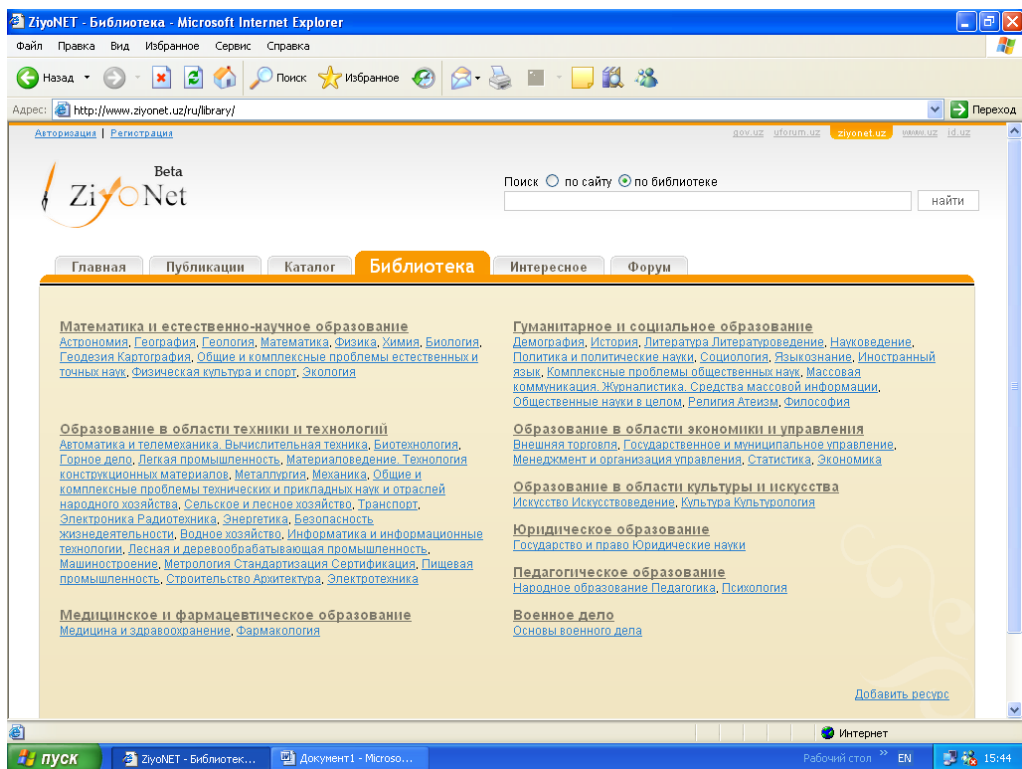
ZiyoNET - Библиотека - Microsoft Internet Explorer

Файл Правка Вид Избранное Сервис Справка

Назад Поиск Избранное

Адрес: http://www.ziyonet.uz/ru/library/ Переход

Авторизация | Регистрация

gov.uz uforum.uz ziyonet.uz www.uz id.uz

Beta
ZiyoNet

Поиск по сайту по библиотеке

найти

Главная Публикации Каталог Библиотека Интересное Форум

Математика и естественно-научное образование
Астрономия, География, Геология, Математика, Физика, Химия, Биология, Геодезия Картография, Общие и комплексные проблемы естественных и точных наук, Физическая культура и спорт, Экология

Образование в области техники и технологий
Автоматика и телемеханика. Вычислительная техника, Биотехнология, Горное дело, Легкая промышленность, Материаловедение. Технология конструкционных материалов, Металлургия, Механика, Общие и комплексные проблемы технических и прикладных наук и отраслей народного хозяйства, Сельское и лесное хозяйство, Транспорт, Электроника Радиотехника, Энергетика, Безопасность жизнедеятельности, Водное хозяйство, Информатика и информационные технологии, Лесная и деревообрабатывающая промышленность, Машиностроение, Метрология Стандартизация Сертификация, Пищевая промышленность, Строительство Архитектура, Электротехника

Медицинское и фармацевтическое образование
Медицина и здравоохранение, Фармакология

Гуманитарное и социальное образование
Демография, История, Литература Литературоведение, Науковедение, Политика и политические науки, Социология, Языкознание, Иностранный язык, Комплексные проблемы общественных наук, Массовая коммуникация. Журналистика. Средства массовой информации, Общественные науки в целом, Религия Атеизм, Философия

Образование в области экономики и управления
Внешняя торговля, Государственное и муниципальное управление, Менеджмент и организация управления, Статистика, Экономика

Образование в области культуры и искусства
Искусство Искусствоведение, Культура Культурология

Юридическое образование
Государство и право Юридические науки

Педагогическое образование
Народное образование Педагогика, Психология

Военное дело
Основы военного дела

Добавить ресурс

Интернет

пуск ZiyoNET - Библиотек... Документ1 - Microso... Рабочий стол EN 15:44